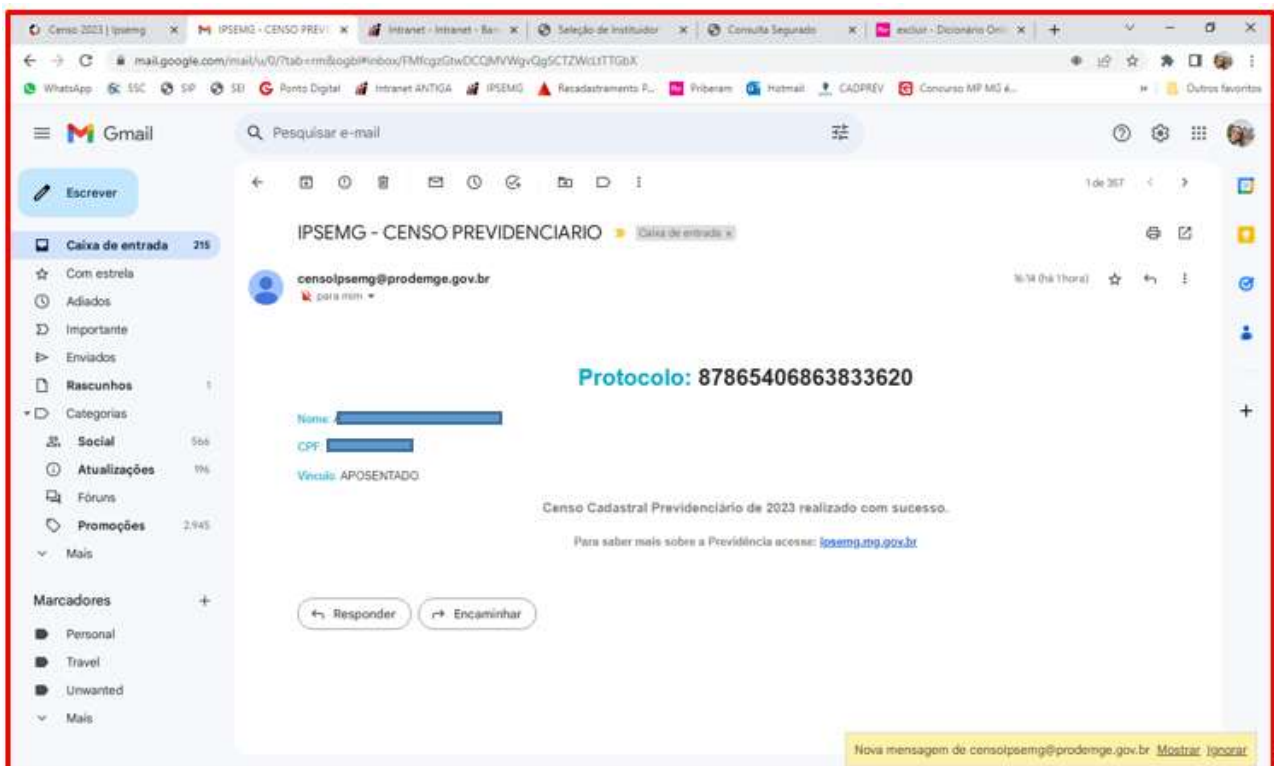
Censo 2023 | Ipsemg × IPSEMG - CENSO PREVI × Intranet - Intranet - Ba × Seleção de Instituidor × Consulta Segurado × excluir - Dicionário Onl × +

mail.google.com/mail/u/0/?tab=rm&ogbl#inbox/FMfcgzGtwDCQMVWgvQgSCTZWcLtTTGbX

WhatsApp SSC SIP SEI Ponto Digital Intranet ANTIGA IPSEMG Recadastramento P... Priberam Hotmail CADPREV Concurso MP MG é... Outros favoritos

Gmail

Pesquisar e-mail

Escrever

Caixa de entrada 215
Com estrela
Adiados
Importante
Enviados
Rascunhos 1
Categorias
Social 566
Atualizações 196
Fóruns
Promoções 2.945
Mais

Marcadores +
Personal
Travel
Unwanted
Mais

1 de 357

IPSEMG - CENSO PREVIDENCIARIO Caixa de entrada ×

censoipsemg@prodemge.gov.br
para mim

16:14 (há 1 hora)

Protocolo: 87865406863833620

Nome:

CPF:

Vinculo: APOSENTADO

Censo Cadastral Previdenciário de 2023 realizado com sucesso.

Para saber mais sobre a Previdência acesse: ipsemg.mg.gov.br

Responder Encaminhar

Nova mensagem de censoipsemg@prodemge.gov.br Mostrar Ignorar